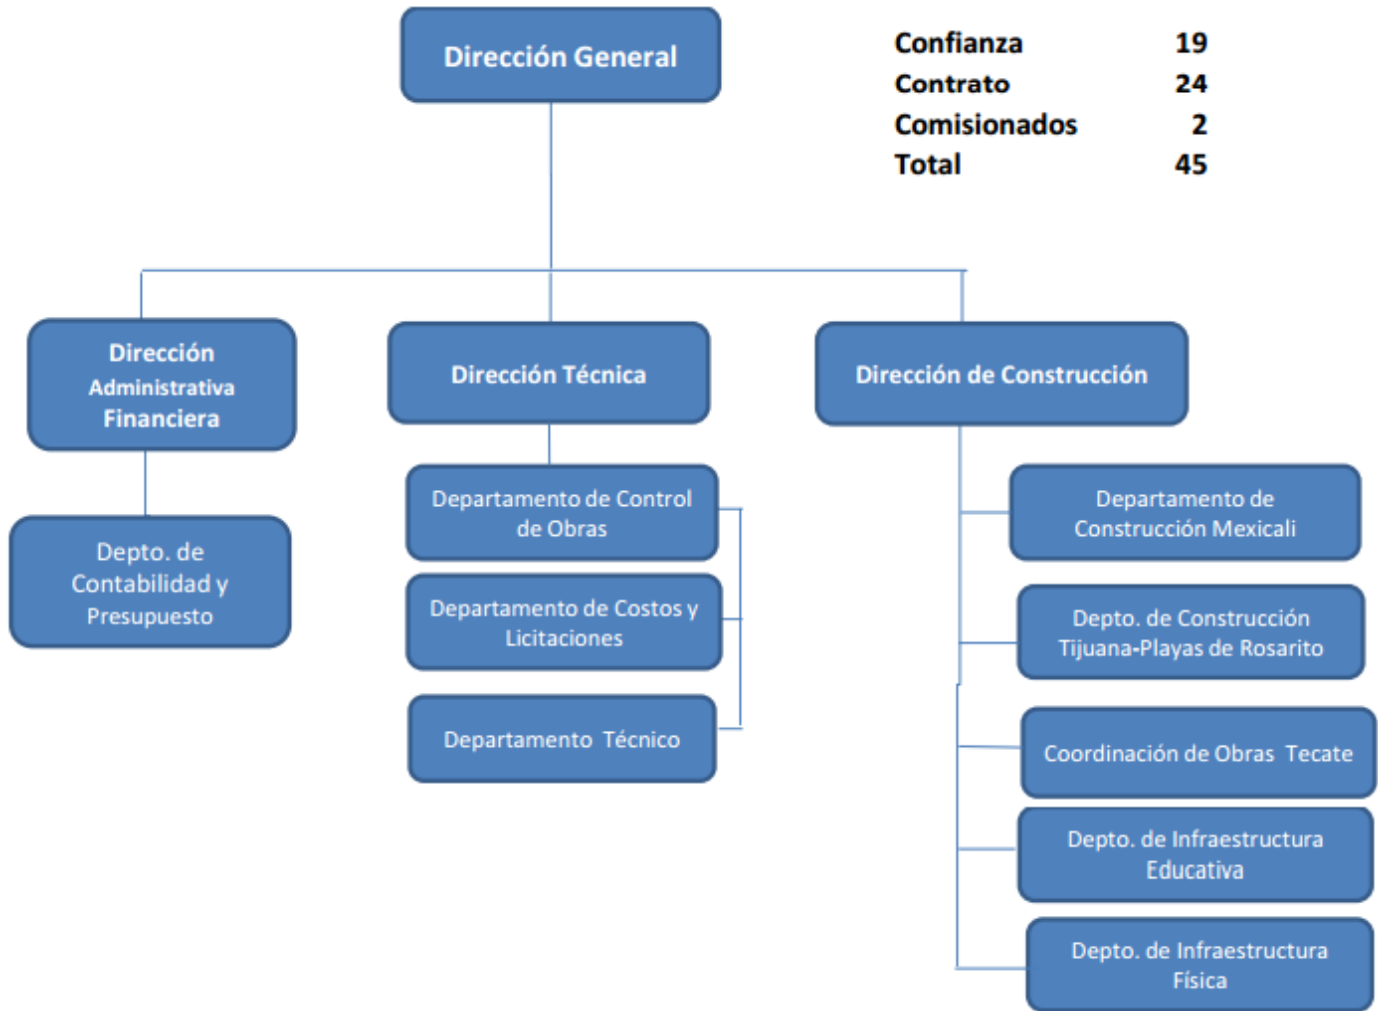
Dirección General

| Confianza | 19 |
|---|---|
| Contrato | 24 |
| Comisionados | 2 |
| Total | 45 |

Dirección Administrativa Financiera

Depto. de Contabilidad y Presupuesto

Dirección Técnica

Departamento de Control de Obras

Departamento de Costos y Licitaciones

Departamento Técnico

Dirección de Construcción

Departamento de Construcción Mexicali

Depto. de Construcción Tijuana-Playas de Rosarito

Coordinación de Obras Tecate

Depto. de Infraestructura Educativa

Depto. de Infraestructura Física